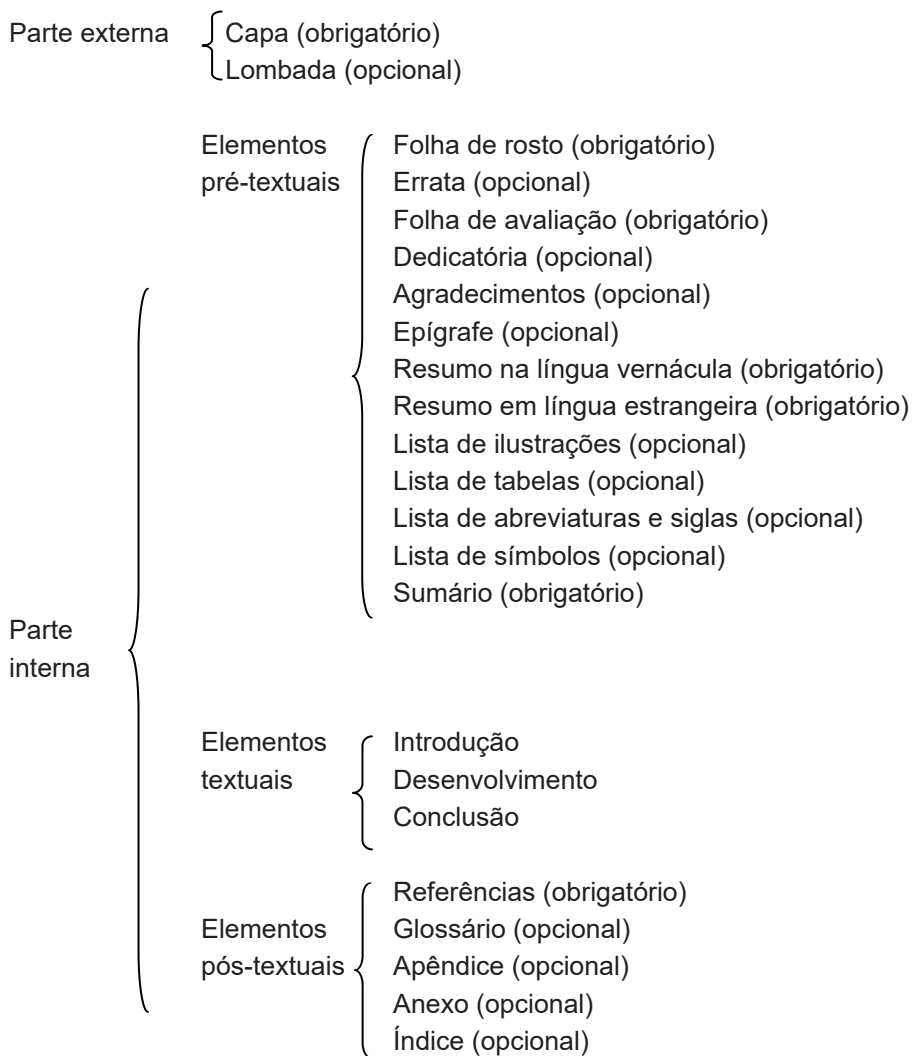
Parte externa
Capa (obrigatório)
Lombada (opcional)

Parte interna

Elementos pré-textuais
Folha de rosto (obrigatório)
Errata (opcional)
Folha de avaliação (obrigatório)
Dedicatória (opcional)
Agradecimentos (opcional)
Epígrafe (opcional)
Resumo na língua vernácula (obrigatório)
Resumo em língua estrangeira (obrigatório)
Lista de ilustrações (opcional)
Lista de tabelas (opcional)
Lista de abreviaturas e siglas (opcional)
Lista de símbolos (opcional)
Sumário (obrigatório)

Elementos textuais
Introdução
Desenvolvimento
Conclusão

Elementos pós-textuais
Referências (obrigatório)
Glossário (opcional)
Apêndice (opcional)
Anexo (opcional)
Índice (opcional)